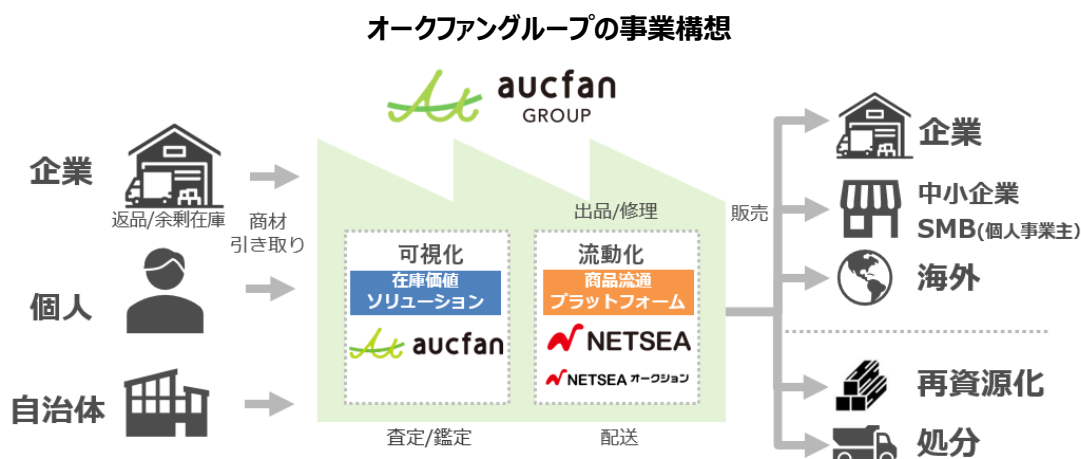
オークファングループの事業構想

aucfan GROUP

企業

返品/余剰在庫

個人

自治体

商材
引き取り

可視化
在庫価値
ソリューション
aucfan

出品/修理

流動化
商品流通
プラットフォーム
NETSEA
NETSEA オークション

査定/鑑定

配送

販売

企業

中小企業
SMB(個人事業主)

海外

再資源化

処分